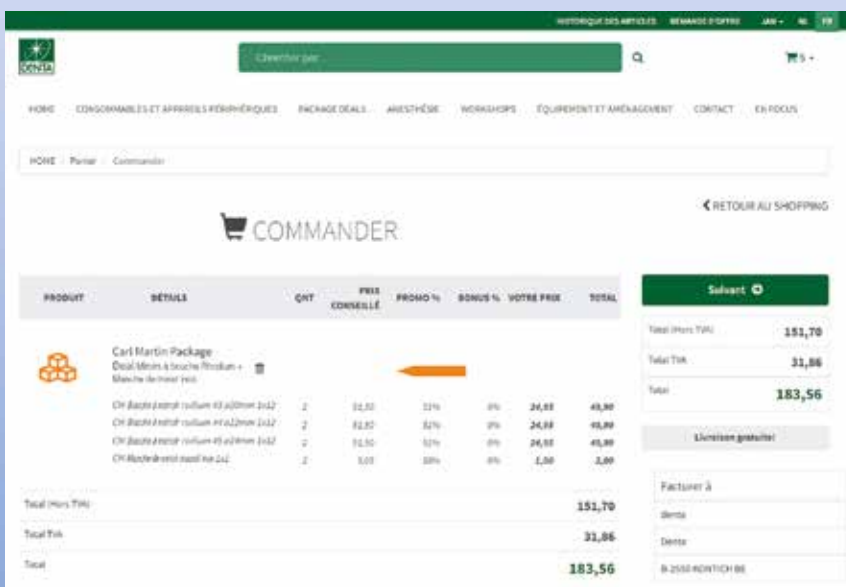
HISTORIQUE DES ARTICLES DEMANDE D'OFFRE JAN NL FR

DENTA

Chercher par...

5

HOME CONSOMMABLES ET APPAREILS PÉRIPHÉRIQUES PACKAGE DEALS ANESTHÉSIE WORKSHOPS ÉQUIPEMENT ET AMÉNAGEMENT CONTACT EN FOCUS

HOME / Panier / Commander

RETOUR AU SHOPPING

COMMANDER

| PRODUIT | DÉTAILS | QNT | PRIX CONSEILLÉ | PROMO % | BONUS % | VOTRE PRIX | TOTAL |
|---|---|---|---|---|---|---|---|
| | Carl Martin Package Deal Miroirs à bouche Rhodium + Manche de miroir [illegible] | | | | | | |
| | CM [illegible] rodium #3 ø20mm 1x12 | 2 | 51,50 | 52% | 0% | 24,55 | 49,90 |
| | CM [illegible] rodium #4 ø22mm 1x12 | 2 | 51,50 | 52% | 0% | 24,55 | 49,90 |
| | CM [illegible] rodium #5 ø24mm 1x12 | 2 | 51,50 | 52% | 0% | 24,55 | 49,90 |
| | CM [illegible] 1x1 | 2 | 5,00 | 50% | 0% | 1,50 | 2,00 |

Total (Hors TVA) 151,70
Total TVA 31,86
Total 183,56

Suivant

Total (Hors TVA) 151,70
Total TVA 31,86
Total 183,56

Livraison gratuite!

Facturer à
Denta
Denta
B-2550 KONTICH BE